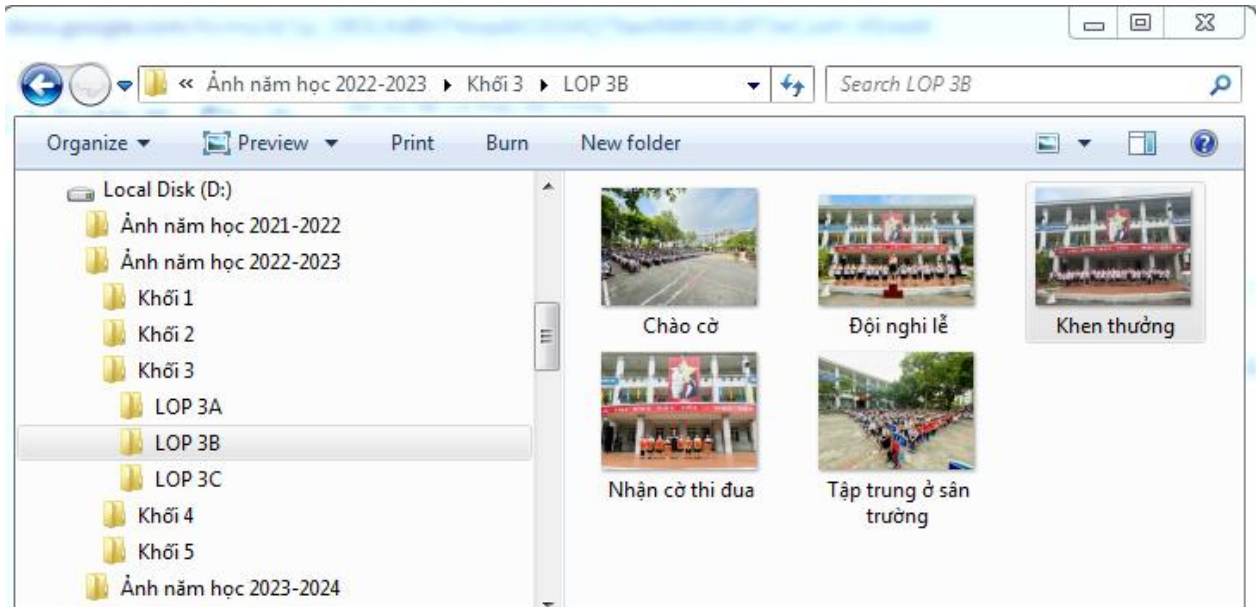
« Ảnh năm học 2022-2023 ▸ Khối 3 ▸ LOP 3B

Search LOP 3B

Organize ▾ Preview ▾ Print Burn New folder

Local Disk (D:)
Ảnh năm học 2021-2022
Ảnh năm học 2022-2023
Khối 1
Khối 2
Khối 3
LOP 3A
LOP 3B
LOP 3C
Khối 4
Khối 5
Ảnh năm học 2023-2024

Chào cờ
Đội nghi lễ
Khen thưởng
Nhận cờ thi đua
Tập trung ở sân trường